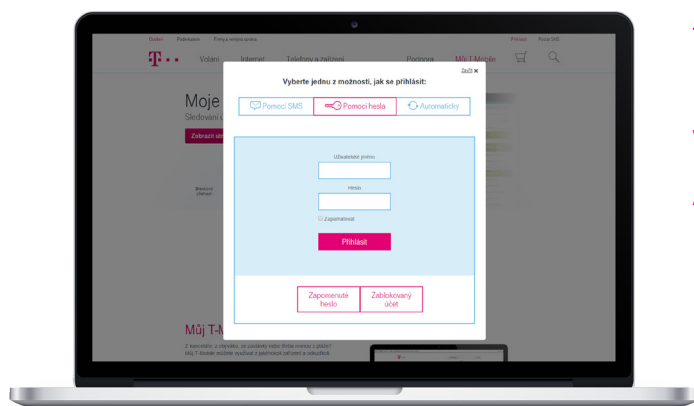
Osobní Podnikatelé Pro velké firmy

Přihlásit Rozpis SMS

T · ·

Volání Internet Telefony a zařízení Podpora Můj T-Mobile

Moje

Sledování

Zobrazit

Zavřít ×

Vyberte jednu z možností, jak se přihlásit:

Pomocí SMS

Pomocí hesla

Automaticky

Uživatelské jméno

Heslo

Zapamatovat

Přihlásit

Zapomenuté heslo

Zablokovaný účet

Můj T-M

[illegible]